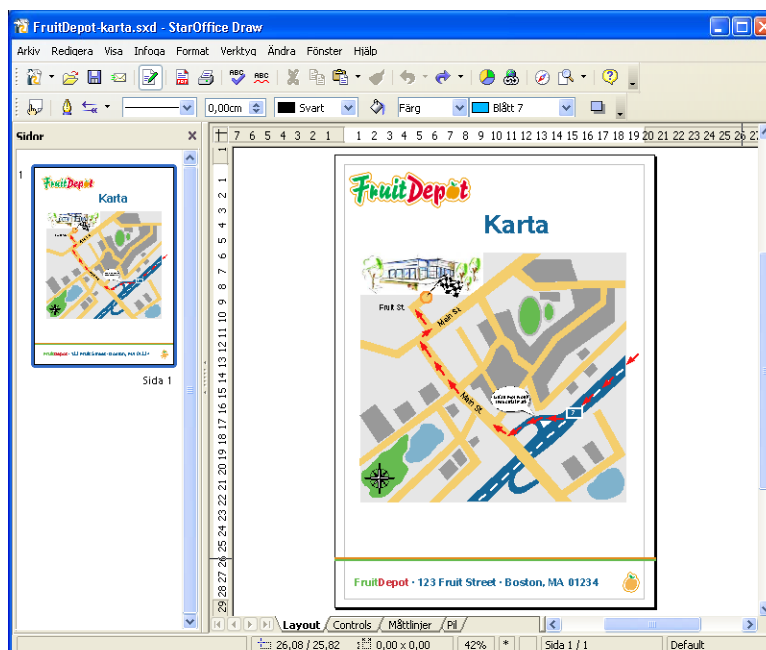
FruitDepot-karta.sxd - StarOffice Draw

Arkiv Redigera Visa Infoga Format Verktyg Ändra Fönster Hjälp

0,00cm Svart Färg Blått 7

Sidor

1

Sida 1

FruitDepot

Karta

Fruit St.

Main St.

Main St.

FruitDepot · 123 Fruit Street · Boston, MA 01234

Layout Controls Måttlinjer Pil

26,08 / 25,82 0,00 x 0,00 42% * Sida 1 / 1 Default